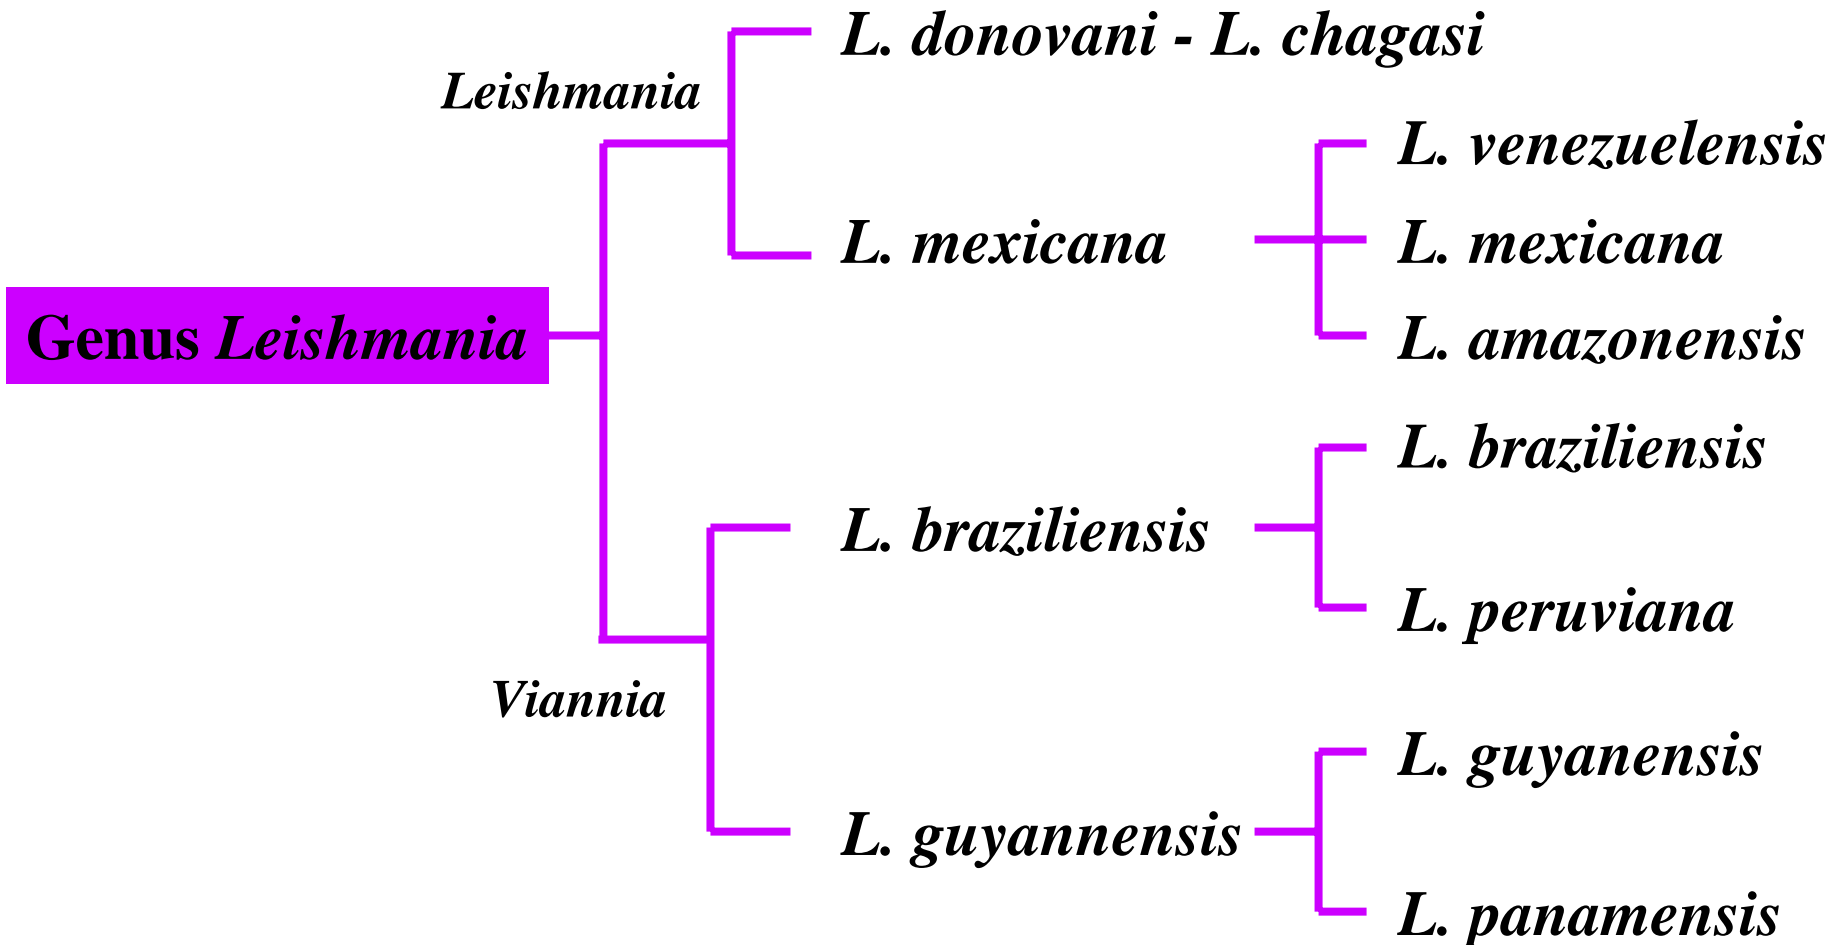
Genus Leishmania

Leishmania

L. donovani - L. chagasi

L. mexicana

L. venezuelensis

L. mexicana

L. amazonensis

Viannia

L. braziliensis

L. braziliensis

L. peruviana

L. guyannensis

L. guyanensis

L. panamensis